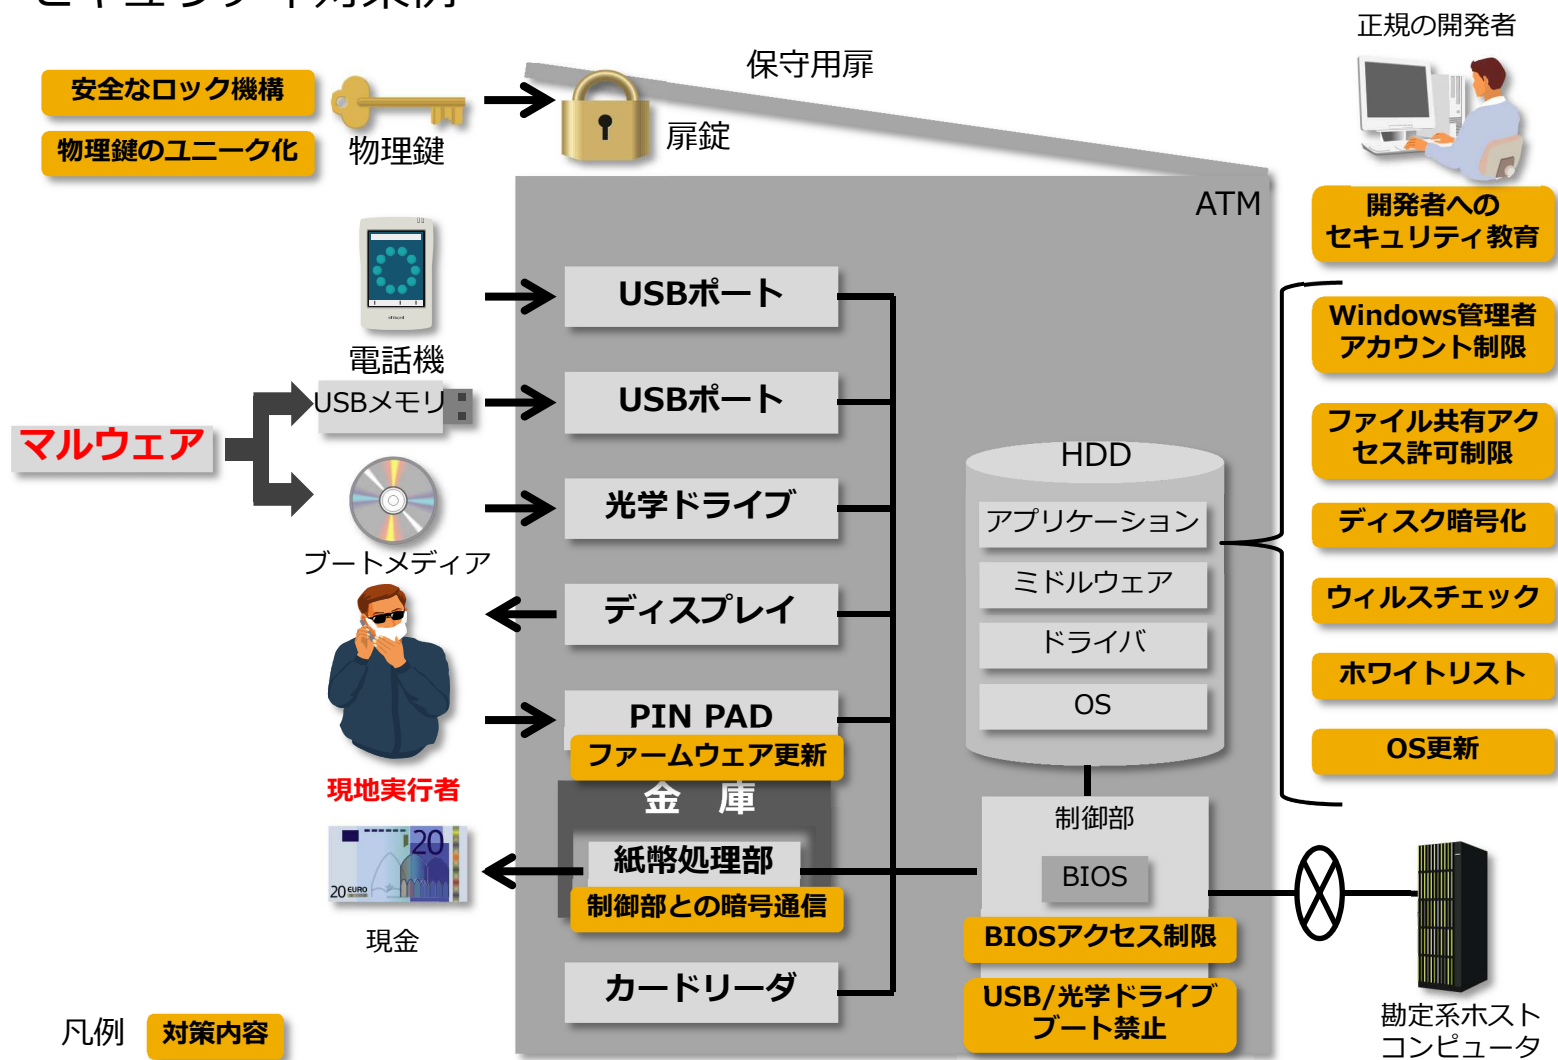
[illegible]

正規の開発者

保守用扉

安全なロック機構

物理鍵のユニーク化

物理鍵

扉錠

ATM

開発者へのセキュリティ教育

電話機

USBポート

Windows管理者アカウント制限

マルウェア

USBメモリ

USBポート

ファイル共有アクセス許可制限

HDD

ブートメディア

光学ドライブ

アプリケーション

ディスク暗号化

ミドルウェア

ウィルスチェック

ディスプレイ

ドライバ

ホワイトリスト

OS

OS更新

PIN PAD

ファームウェア更新

現地実行者

金　庫

制御部

紙幣処理部

BIOS

制御部との暗号通信

現金

BIOSアクセス制限

カードリーダ

USB/光学ドライブブート禁止

勘定系ホストコンピュータ

凡例　対策内容